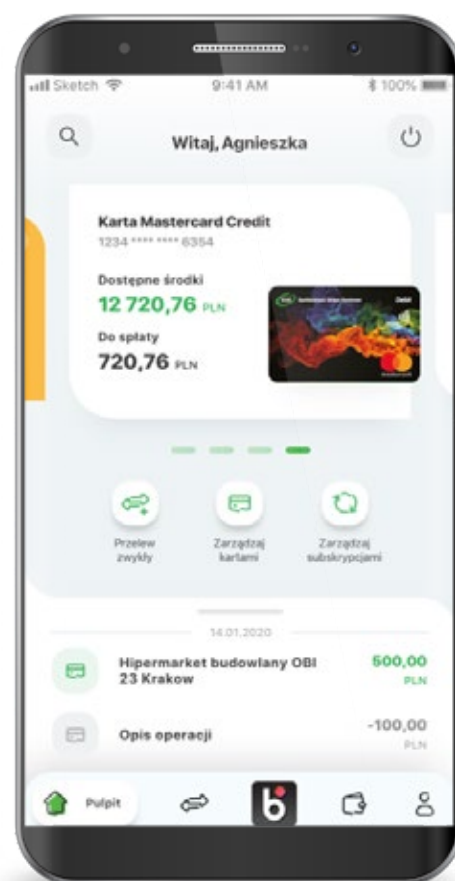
Sketch 9:41 AM 100%

Witaj, Agnieszka

Karta Mastercard Credit
1234 **** **** 6354

Dostępne środki
12 720,76 PLN

Do spłaty
720,76 PLN

Debit

Przelew zwykły

Zarządzaj kartami

Zarządzaj subskrypcjami

14.01.2020

Hipermarket budowlany OBI 23 Krakow
500,00 PLN

Opis operacji
-100,00 PLN

Pulpit